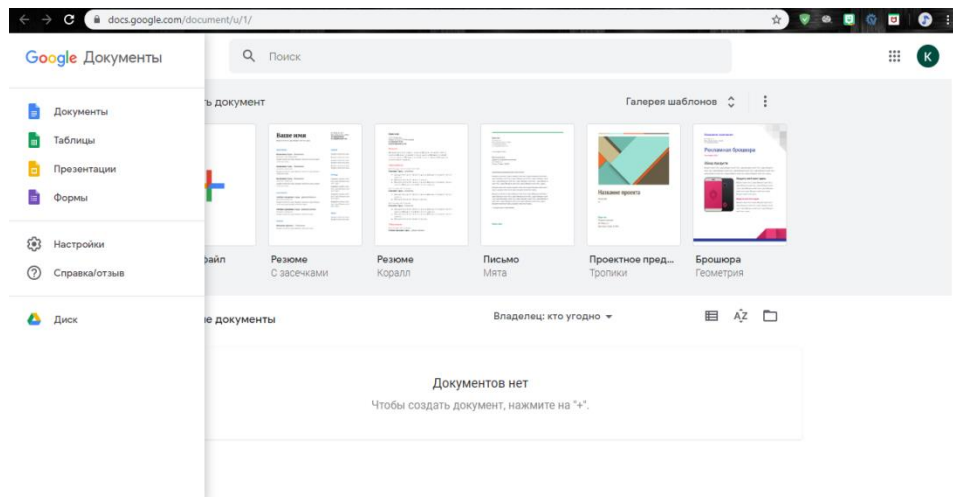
docs.google.com/document/u/1/

Google Документы

Поиск

K

Документы
Таблицы
Презентации
Формы

Настройки
Справка/отзыв

Диск

ь документ

Галерея шаблонов

Ваше имя

Название проекта

Рекламная брошюра

айл

Резюме
С засечками

Резюме
Коралл

Письмо
Мята

Проектное пред...
Тропики

Брошюра
Геометрия

е документы

Владелец: кто угодно

Документов нет
Чтобы создать документ, нажмите на "+".